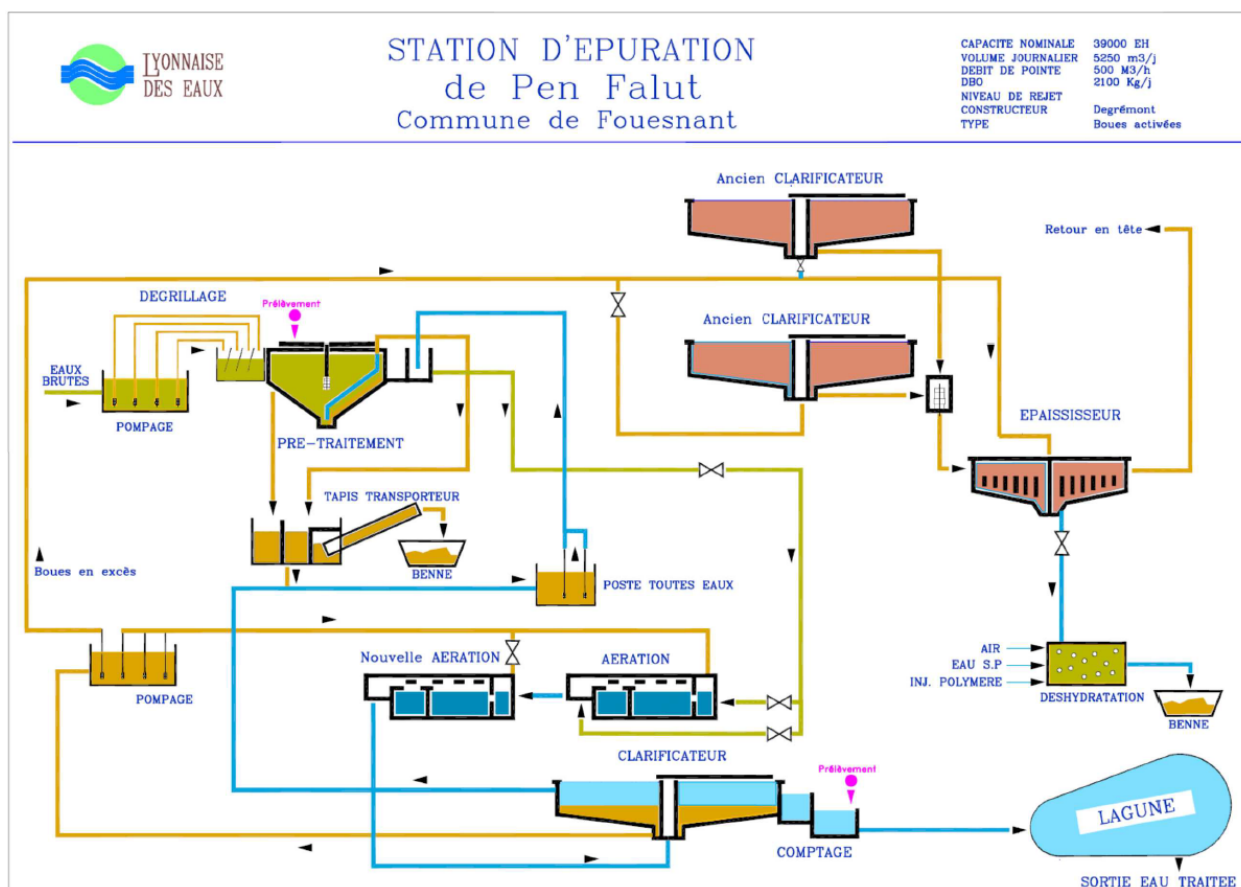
LYONNAISE DES EAUX

STATION D'EPURATION
de Pen Falut
Commune de Fouesnant

| CAPACITE NOMINALE | 39000 EH |
|---|---|
| VOLUME JOURNALIER | 5250 m3/j |
| DEBIT DE POINTE | 500 M3/h |
| DBO | 2100 Kg/j |
| NIVEAU DE REJET | |
| CONSTRUCTEUR | Degrémont |
| TYPE | Boues activées |

Ancien CLARIFICATEUR

Retour en tête

Ancien CLARIFICATEUR

DEGRILLAGE

Prélèvement

EAUX BRUTES

POMPAGE

PRE-TRAITEMENT

EPAISSISSEUR

TAPIS TRANSPORTEUR

BENNE

Boues en excès

POSTE TOUTES EAUX

AIR
EAU S.P
INJ. POLYMERE

DESHYDRATATION

BENNE

Nouvelle AERATION

AERATION

POMPAGE

CLARIFICATEUR

Prélèvement

COMPTAGE

LAGUNE

SORTIE EAU TRAITEE